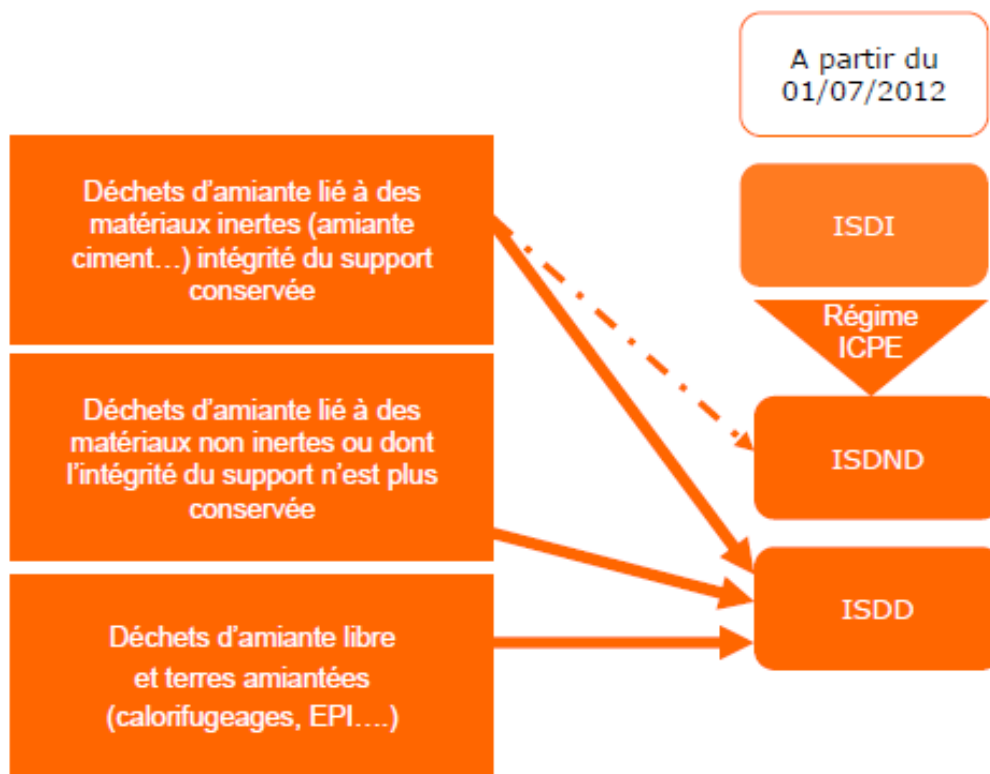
A partir du 01/07/2012

Déchets d'amiante lié à des matériaux inertes (amiante ciment…) intégrité du support conservée

Déchets d'amiante lié à des matériaux non inertes ou dont l'intégrité du support n'est plus conservée

Déchets d'amiante libre et terres amiantées (calorifugeages, EPI….)

ISDI

Régime ICPE

ISDND

ISDD